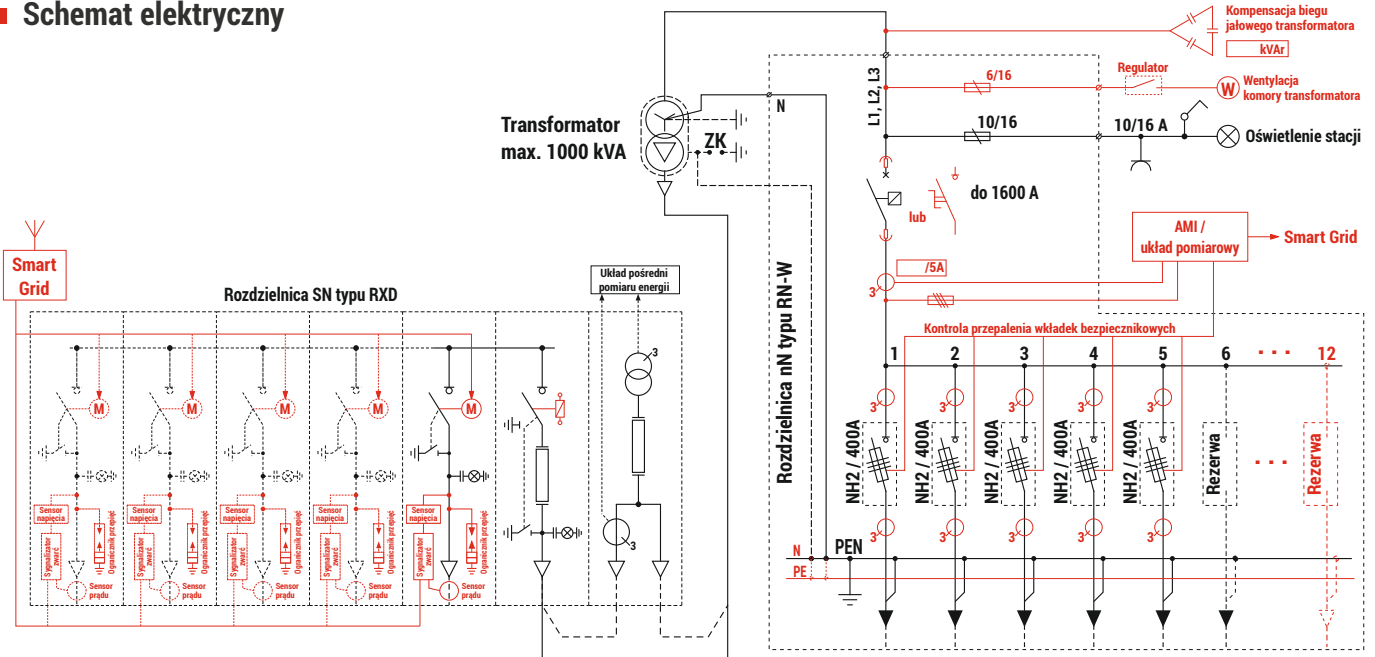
Schemat elektryczny

Transformator
max. 1000 kVA

ZK

N

Rozdzielnica nN typu RN-W

L1, L2, L3

Kompensacja biegu jałowego transformatora

kVAr

6/16

Regulator

Wentylacja komory transformatora

10/16

10/16 A

Oświetlenie stacji

do 1600 A

lub

AMI / układ pomiarowy

Smart Grid

/5A

3

Kontrola przepalenia wkładek bezpiecznikowych

1 2 3 4 5 6 · · · 12

NH2 / 400A

NH2 / 400A

NH2 / 400A

NH2 / 400A

NH2 / 400A

Rezerwa

Rezerwa

· · ·

N

PEN

PE

Smart Grid

Rozdzielnica SN typu RXD

Układ pośredni pomiaru energii

M

Sensor napięcia

Sygnalizator zwarć

Ogranicznik przepięć

Sensor prądu

3